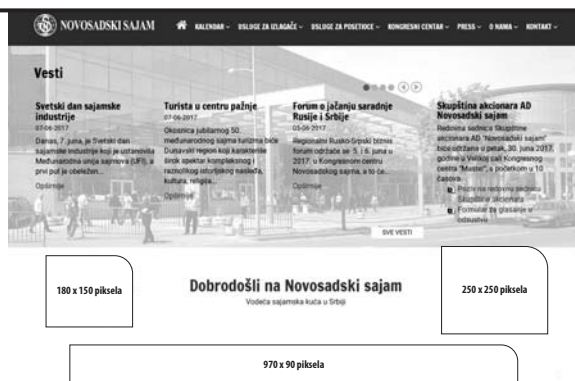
NOVOSADSKI SAJAM

KALENDAR USLUGE ZA IZLAGAČE USLUGE ZA POSETIOCE KONGRESNI CENTAR PRESS O NAMA KONTAKT

Vesti

Svetski dan sajamske industrije
07-06-2017
Danas, 7. juna, je Svetski dan sajamske industrije koji je ustanovila Međunarodna unija sajmova (UFI), a prvi put je obeležen...
Opširnije

Turista u centru pažnje
07-06-2017
Okosnica jubilarnog 50. međunarodnog sajma turizma biće Dunavski region koji karakteriše širok spektar kompleksnog i raznolikog istorijskog nasleđa, kulture, religije...
Opširnije

Forum o jačanju saradnje Rusije i Srbije
05-06-2017
Regionalni Rusko-Srpski biznis forum održaće se 5. i 6. juna u 2017. u Kongresnom centru Novosadskog sajma, a to će...
Opširnije

Skupština akcionara AD Novosadski sajam
Redovna sednica Skupštine akcionara AD "Novosadski sajam" biće održana u petak, 30. juna 2017. godine u Velikoj sali Kongresnog centra "Master", s početkom u 10 časova.
Poziv na redovnu sednicu Skupštine akcionara
Formular za glasanje u odsustvu

SVE VESTI

180 x 150 piksela

Dobrodošli na Novosadski sajam
Vodeća sajamska kuća u Srbiji

250 x 250 piksela

970 x 90 piksela